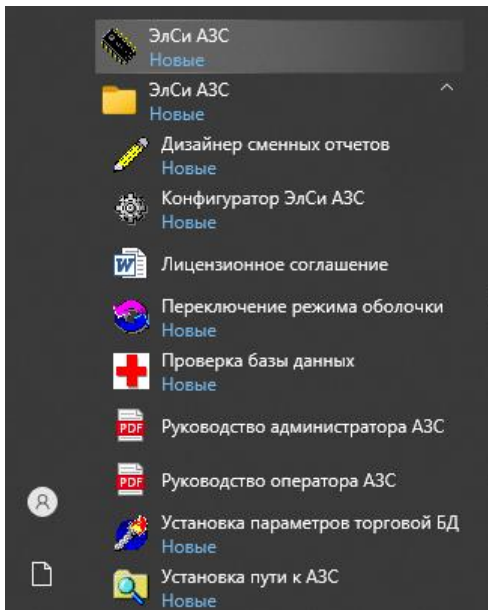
ЭлСи АЗС
Новые

ЭлСи АЗС
Новые

Дизайнер сменных отчетов
Новые

Конфигуратор ЭлСи АЗС
Новые

Лицензионное соглашение

Переключение режима оболочки
Новые

Проверка базы данных
Новые

PDF Руководство администратора АЗС

PDF Руководство оператора АЗС

Установка параметров торговой БД
Новые

Установка пути к АЗС
Новые